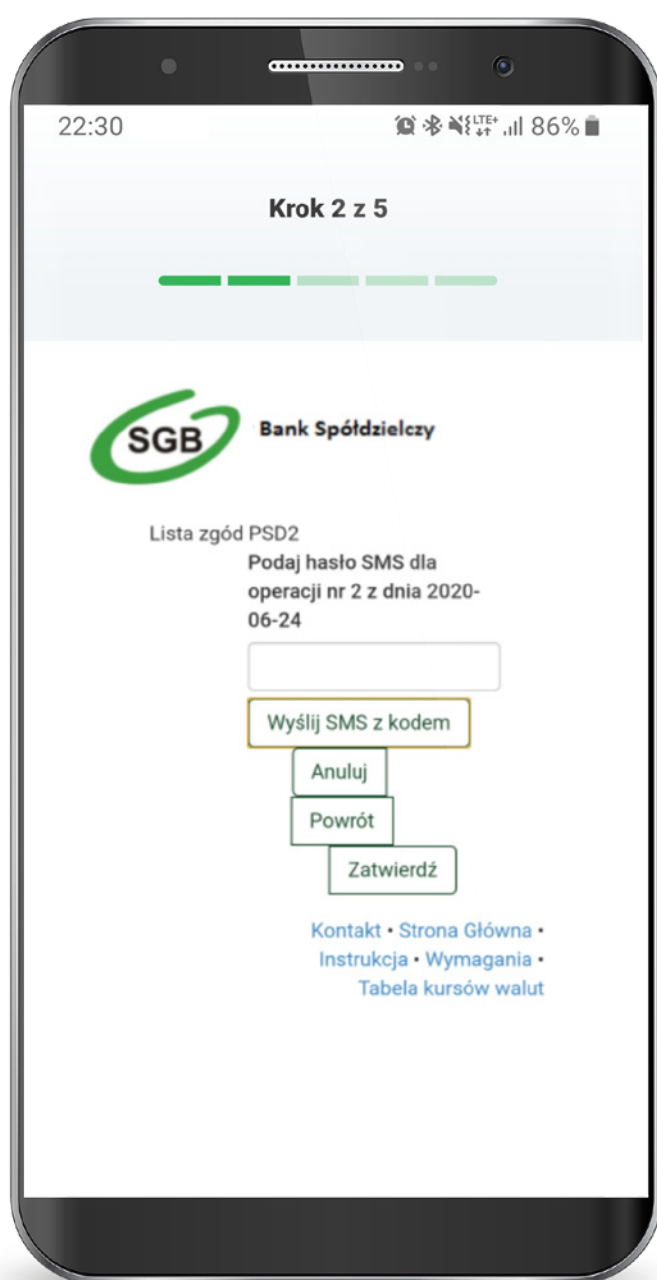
22:30

86%

Krok 2 z 5

SGB Bank Spółdzielczy

Lista zgód PSD2

Podaj hasło SMS dla operacji nr 2 z dnia 2020-06-24

Wyślij SMS z kodem

Anuluj

Powrót

Zatwierdź

Kontakt • Strona Główna • Instrukcja • Wymagania • Tabela kursów walut